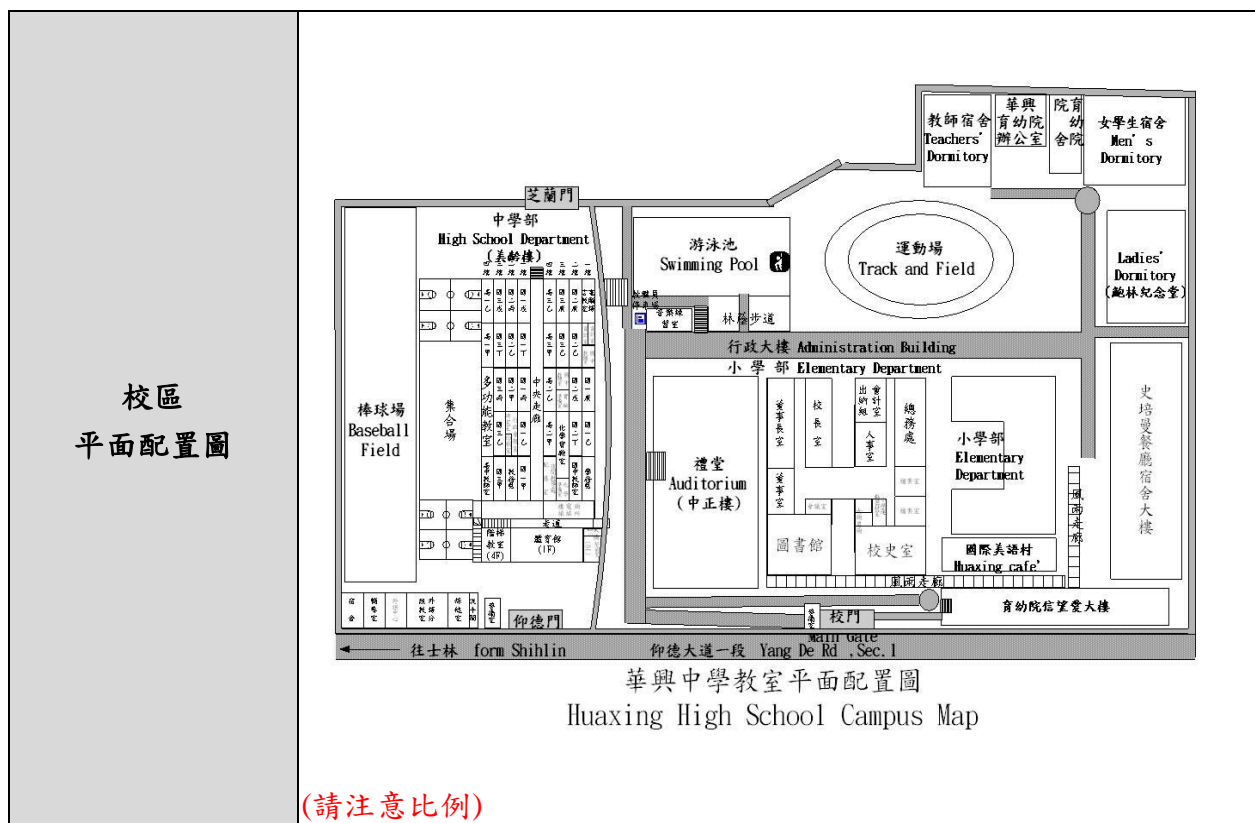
校區
平面配置圖

教師宿舍
Teachers' Dormitory

華興育幼院辦公室

院育幼舍院

女學生宿舍
Men's Dormitory

芝蘭門

中學部
High School Department
(美齡樓)

游泳池
Swimming Pool

運動場
Track and Field

Ladies' Dormitory
(飽林紀念堂)

林蔭步道

行政大樓 Administration Building

小學部 Elementary Department

棒球場
Baseball Field

集合場

多功能教室

中央走廊

禮堂
Auditorium
(中正樓)

董事長室

校長室

出納組

會計室

人事室

總務處

董事室

小學部
Elementary Department

史培曼餐廳宿舍大樓

風雨走廊

圖書館

校史室

國際美語村
Huaxing cafe'

階梯教室(4F)

體育館(1F)

仰德門

校門
Main Gate

風雨走廊

育幼院信望愛大樓

往士林 form Shihlin 仰德大道一段 Yang De Rd ,Sec.1

華興中學教室平面配置圖
Huaxing High School Campus Map

(請注意比例)